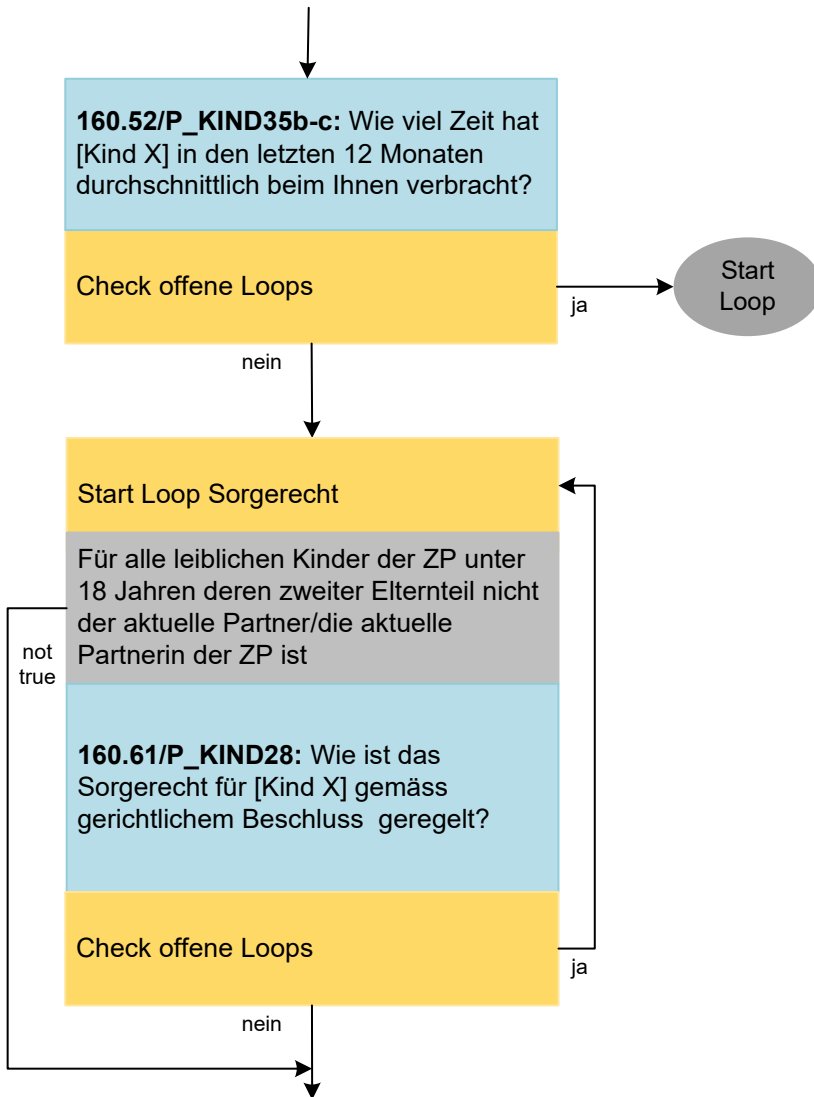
**160.52/P_KIND35b-c:** Wie viel Zeit hat [Kind X] in den letzten 12 Monaten durchschnittlich beim Ihnen verbracht?

Check offene Loops

ja

Start Loop

nein

Start Loop Sorgerecht

Für alle leiblichen Kinder der ZP unter 18 Jahren deren zweiter Elternteil nicht der aktuelle Partner/die aktuelle Partnerin der ZP ist

not true

**160.61/P_KIND28:** Wie ist das Sorgerecht für [Kind X] gemäss gerichtlichem Beschluss geregelt?

Check offene Loops

ja

nein